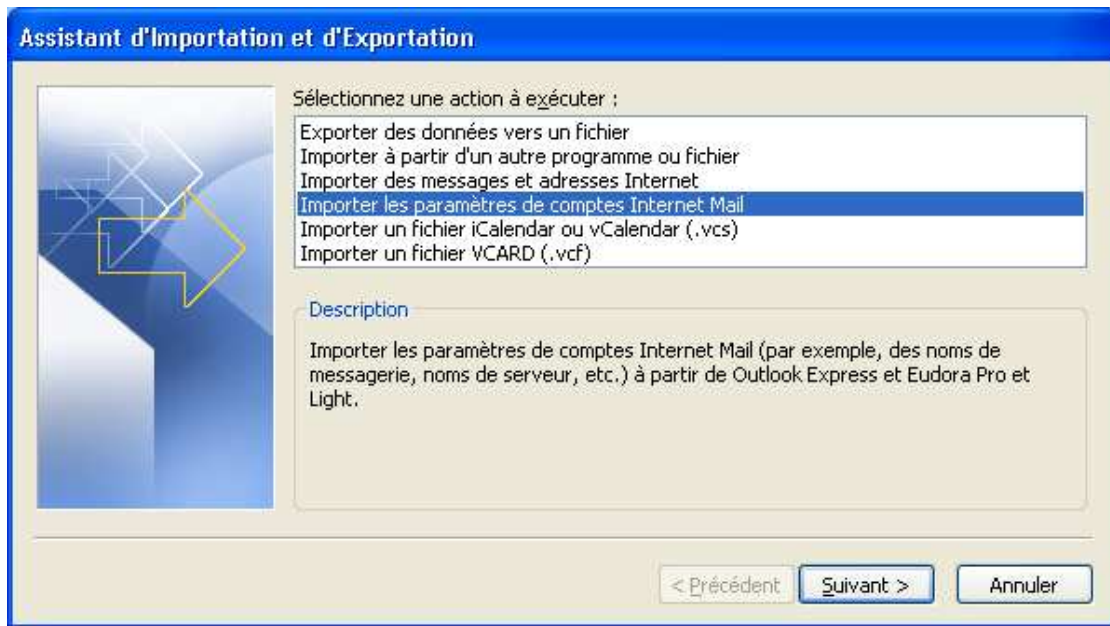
Assistant d'Importation et d'Exportation

Sélectionnez une action à exécuter :

Exporter des données vers un fichier
Importer à partir d'un autre programme ou fichier
Importer des messages et adresses Internet
Importer les paramètres de comptes Internet Mail
Importer un fichier iCalendar ou vCalendar (.vcs)
Importer un fichier VCARD (.vcf)

Description

Importer les paramètres de comptes Internet Mail (par exemple, des noms de messagerie, noms de serveur, etc.) à partir de Outlook Express et Eudora Pro et Light.

< Précédent | Suivant > | Annuler